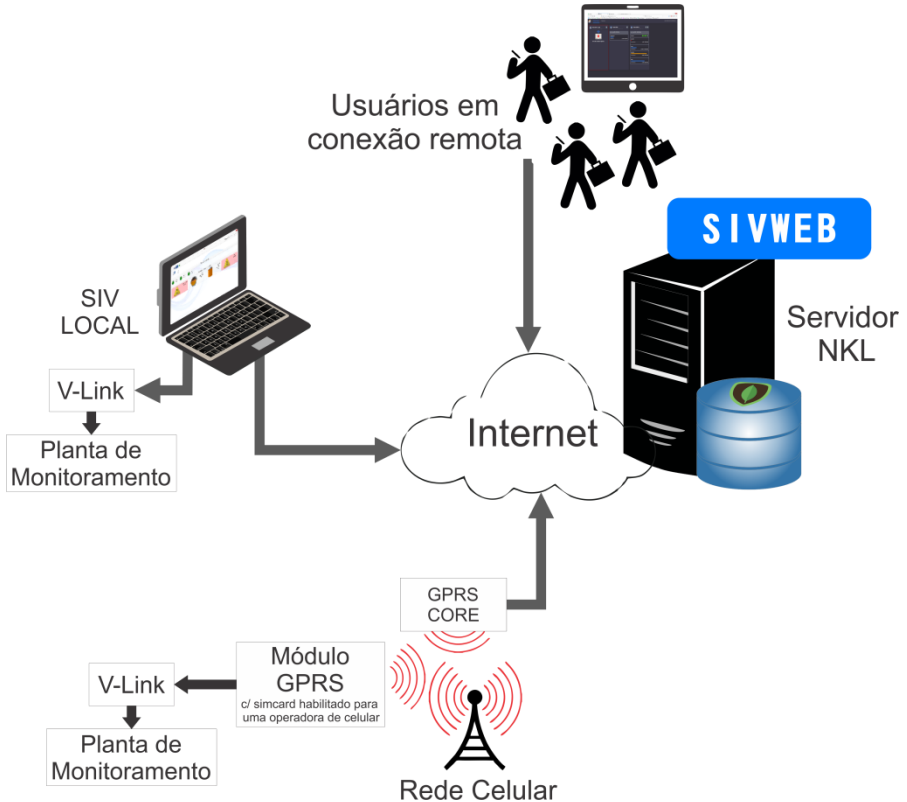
Usuários em conexão remota

SIVWEB

Servidor NKL

SIV LOCAL

V-Link

Planta de Monitoramento

Internet

GPRS CORE

Módulo GPRS
c/ simcard habilitado para uma operadora de celular

V-Link

Planta de Monitoramento

Rede Celular